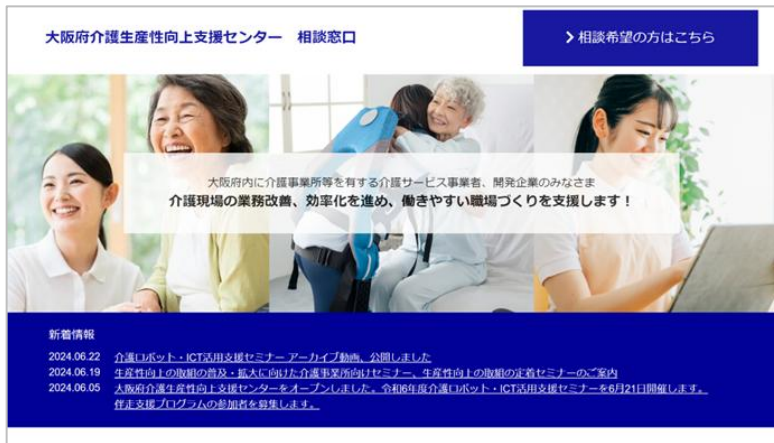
大阪府介護生産性向上支援センター　相談窓口

相談希望の方はこちら

大阪府内に介護事業所等を有する介護サービス事業者、開発企業のみなさま
介護現場の業務改善、効率化を進め、働きやすい職場づくりを支援します！

新着情報

2024.06.22　介護ロボット・ICT活用支援セミナー アーカイブ動画、公開しました

2024.06.19　生産性向上の取組の普及・拡大に向けた介護事業所向けセミナー、生産性向上の取組の定着セミナーのご案内

2024.06.05　大阪府介護生産性向上支援センターをオープンしました。令和6年度介護ロボット・ICT活用支援セミナーを6月21日開催します。伴走支援プログラムの参加者を募集します。